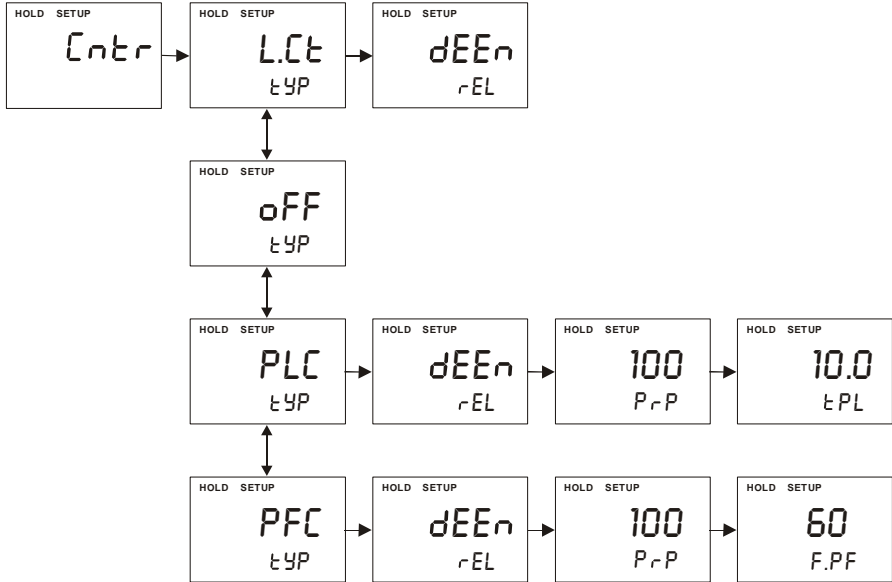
HOLD SETUP
Cntr

HOLD SETUP
L.Ct
tYP

HOLD SETUP
dEEn
rEL

HOLD SETUP
oFF
tYP

HOLD SETUP
PLC
tYP

HOLD SETUP
dEEn
rEL

HOLD SETUP
100
PrP

HOLD SETUP
10.0
tPL

HOLD SETUP
PFC
tYP

HOLD SETUP
dEEn
rEL

HOLD SETUP
100
PrP

HOLD SETUP
60
F.PF